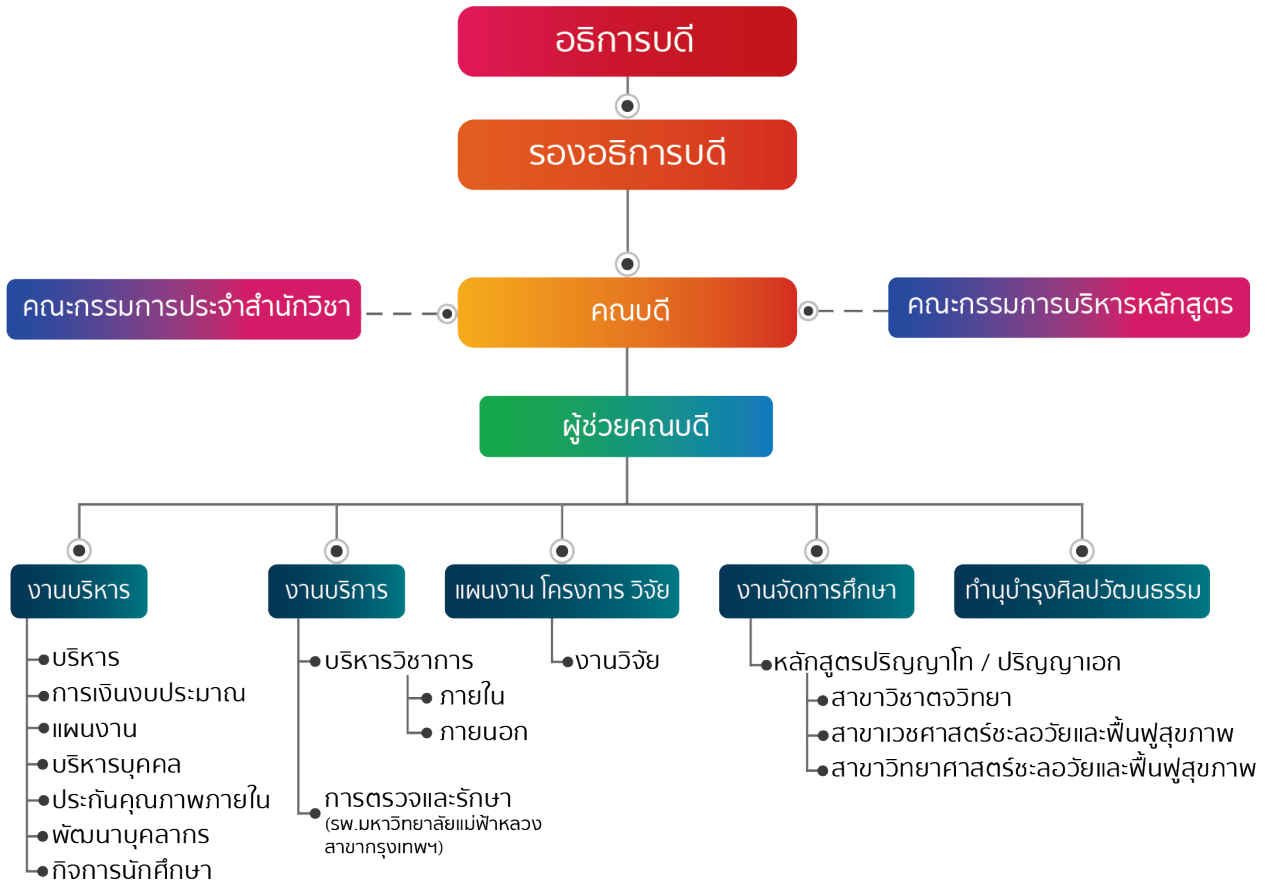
อธิการบดี

รองอธิการบดี

คณะกรรมการประจำสำนักวิชา

คณบดี

คณะกรรมการบริหารหลักสูตร

ผู้ช่วยคณบดี

งานบริหาร

บริหาร
การเงินงบประมาณ
แผนงาน
บริหารบุคคล
ประกันคุณภาพภายใน
พัฒนาบุคลากร
กิจการนักศึกษา

งานบริการ

บริหารวิชาการ
ภายใน
ภายนอก
การตรวจและรักษา
(รพ.มหาวิทยาลัยแม่ฟ้าหลวง สาขากรุงเทพฯ)

แผนงาน โครงการ วิจัย

งานวิจัย

งานจัดการศึกษา

หลักสูตรปริญญาโท / ปริญญาเอก
สาขาวิชาตจวิทยา
สาขาเวชศาสตร์ชะลอวัยและฟื้นฟูสุขภาพ
สาขาวิทยาศาสตร์ชะลอวัยและฟื้นฟูสุขภาพ

ทำนุบำรุงศิลปวัฒนธรรม